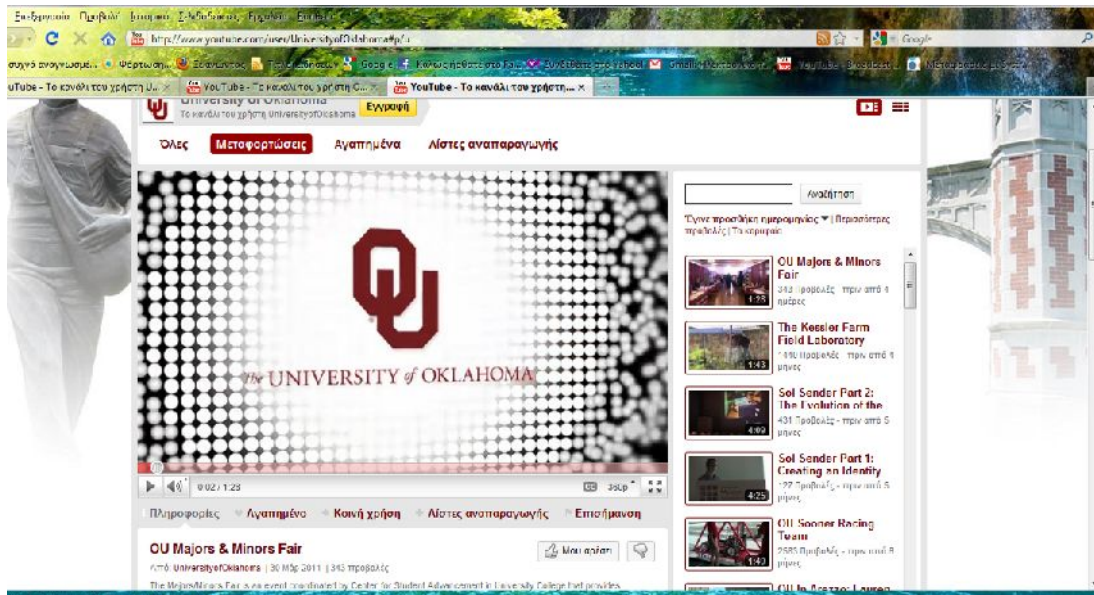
Επεξεργασία Προβολή Ιστορικό Σελιδοδείκτες Εργαλεία Βοήθεια

http://www.youtube.com/user/UniversityofOklahoma#p/u

Google

συχνά ανοιγμένα... Ψάρτωση... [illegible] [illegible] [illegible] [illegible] Συνδέεστε στο Yahoo! Gmail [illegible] YouTube - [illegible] Μεταφράσεις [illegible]

uTube - Το κανάλι του χρήστη U... × YouTube - Το κανάλι του χρήστη C... × YouTube - Το κανάλι του χρήστη... ×

University of Oklahoma
Το κανάλι του χρήστη UniversityofOklahoma
Εγγραφή

Όλες Μεταφορτώσεις Αγαπημένα Λίστες αναπαραγωγής

the UNIVERSITY of OKLAHOMA

0:02 / 1:23 360p

Αναζήτηση

Έγινε προσθήκη ημερομηνίας ▾ | Περισσότερες προβολές | Τα κορυφαία

OU Majors & Minors Fair
343 προβολές - πριν από 4 ημέρες
1:23

The Kessler Farm Field Laboratory
1440 προβολές - πριν από 4 μήνες
1:43

Sol Sender Part 2: The Evolution of the
431 προβολές - πριν από 5 μήνες
4:09

Sol Sender Part 1: Creating an Identity
127 προβολές - πριν από 5 μήνες
4:25

OU Sooner Racing Team
2585 προβολές - πριν από 8 μήνες
1:40

OU In Arezzo: Lauren

Πληροφορίες Αγαπημένα Κοινή χρήση Λίστες αναπαραγωγής Επισήμανση

OU Majors & Minors Fair
Από: UniversityofOklahoma | 30 Μάρ 2011 | 343 προβολές
Μου αρέσει

The Majors/Minors Fair is an event coordinated by Center for Student Advancement in University College that provides